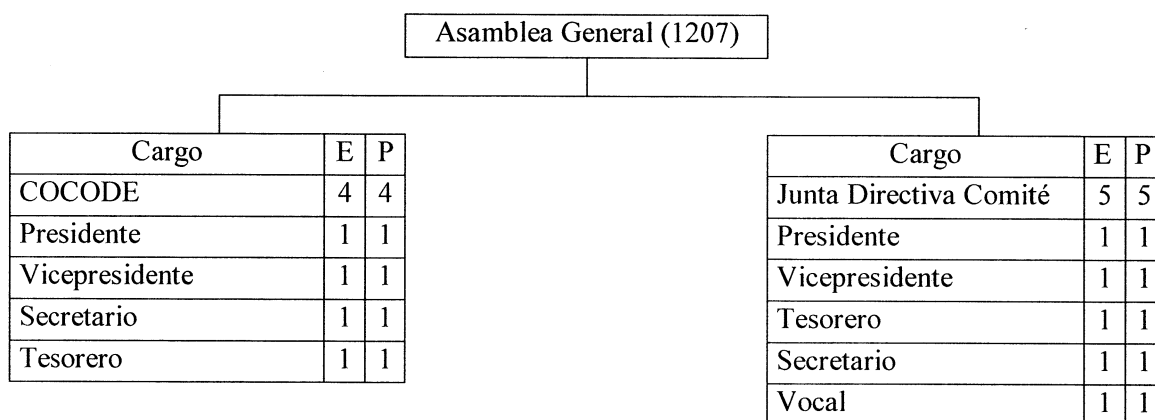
Asamblea General (1207)

| Cargo | E | P |
|---|---|---|
| COCODE | 4 | 4 |
| Presidente | 1 | 1 |
| Vicepresidente | 1 | 1 |
| Secretario | 1 | 1 |
| Tesorero | 1 | 1 |

| Cargo | E | P |
|---|---|---|
| Junta Directiva Comité | 5 | 5 |
| Presidente | 1 | 1 |
| Vicepresidente | 1 | 1 |
| Tesorero | 1 | 1 |
| Secretario | 1 | 1 |
| Vocal | 1 | 1 |